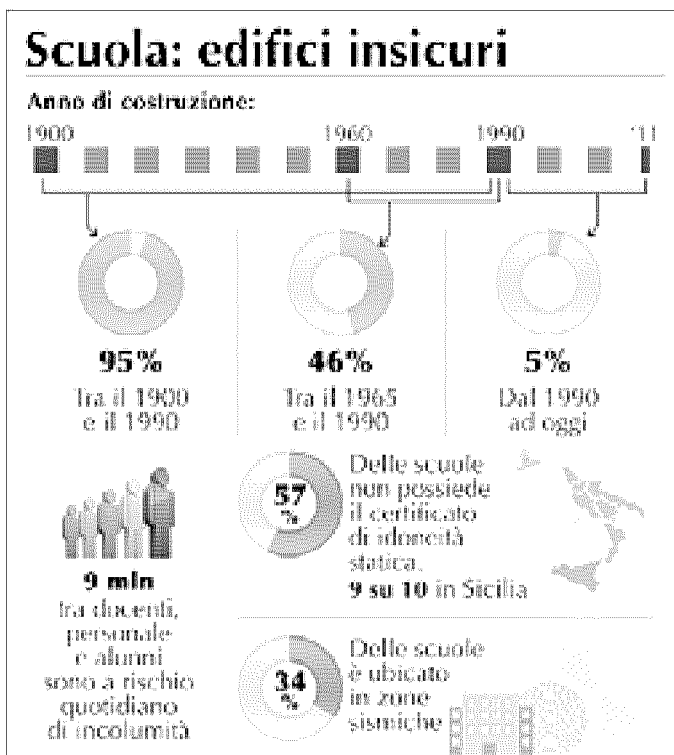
Scuola: edifici insicuri

Anno di costruzione:

1900 1960 1990 '11

95%
Tra il 1900 e il 1990

46%
Tra il 1965 e il 1990

5%
Dal 1990 ad oggi

9 mln
tra docenti, personale e alunni sono a rischio quotidiano di incolumità

57 %
Delle scuole non possiede il certificato di idoneità statica.
9 su 10 in Sicilia

34 %
Delle scuole è ubicato in zone sismiche